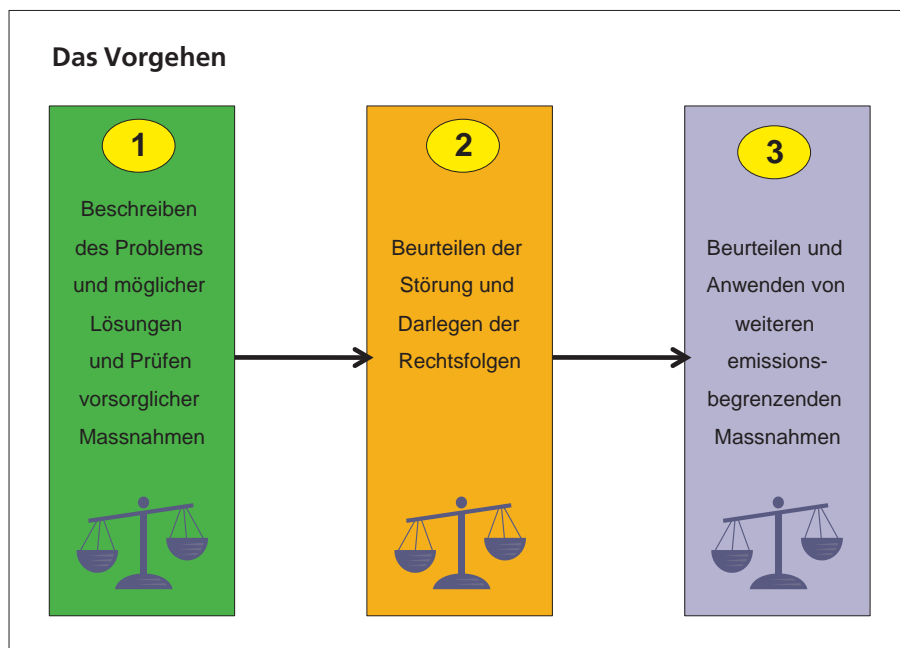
Das Vorgehen

1

Beschreiben des Problems und möglicher Lösungen und Prüfen vorsorglicher Massnahmen

2

Beurteilen der Störung und Darlegen der Rechtsfolgen

3

Beurteilen und Anwenden von weiteren emissionsbegrenzenden Massnahmen